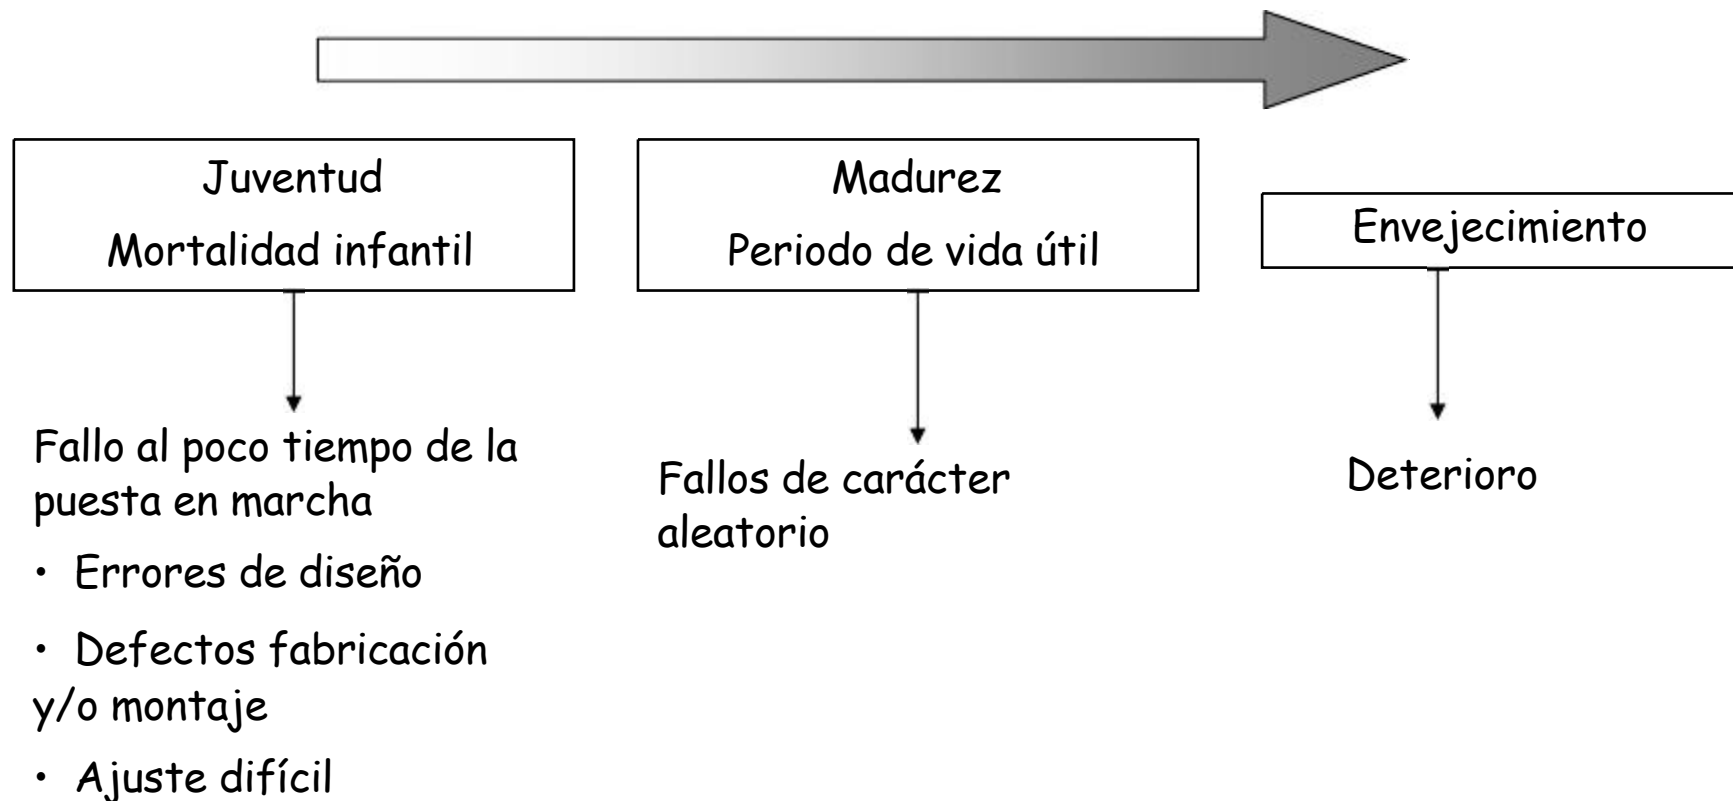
Juventud
Mortalidad infantil

Madurez
Periodo de vida útil

Envejecimiento

Fallo al poco tiempo de la puesta en marcha

• Errores de diseño

• Defectos fabricación y/o montaje

• Ajuste difícil

Fallos de carácter aleatorio

Deterioro